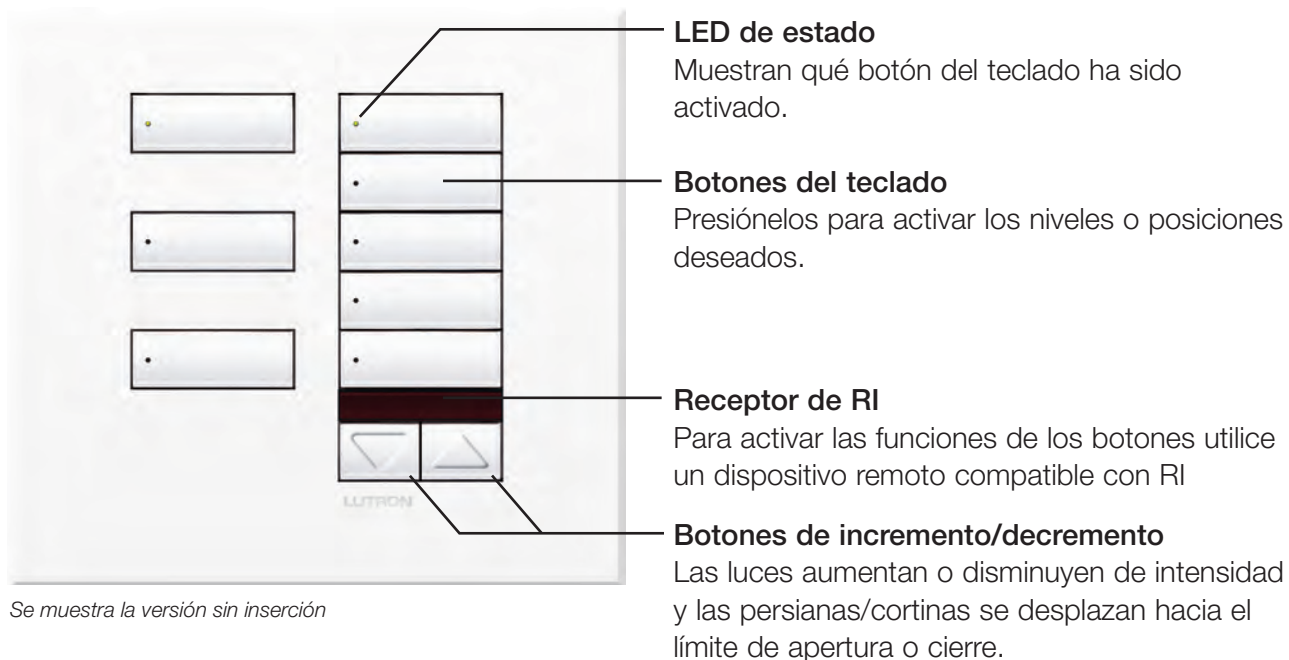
LUTRON

Se muestra la versión sin inserción

LED de estado
Muestran qué botón del teclado ha sido activado.

Botones del teclado
Presiónelos para activar los niveles o posiciones deseados.

Receptor de RI
Para activar las funciones de los botones utilice un dispositivo remoto compatible con RI

Botones de incremento/decremento
Las luces aumentan o disminuyen de intensidad y las persianas/cortinas se desplazan hacia el límite de apertura o cierre.